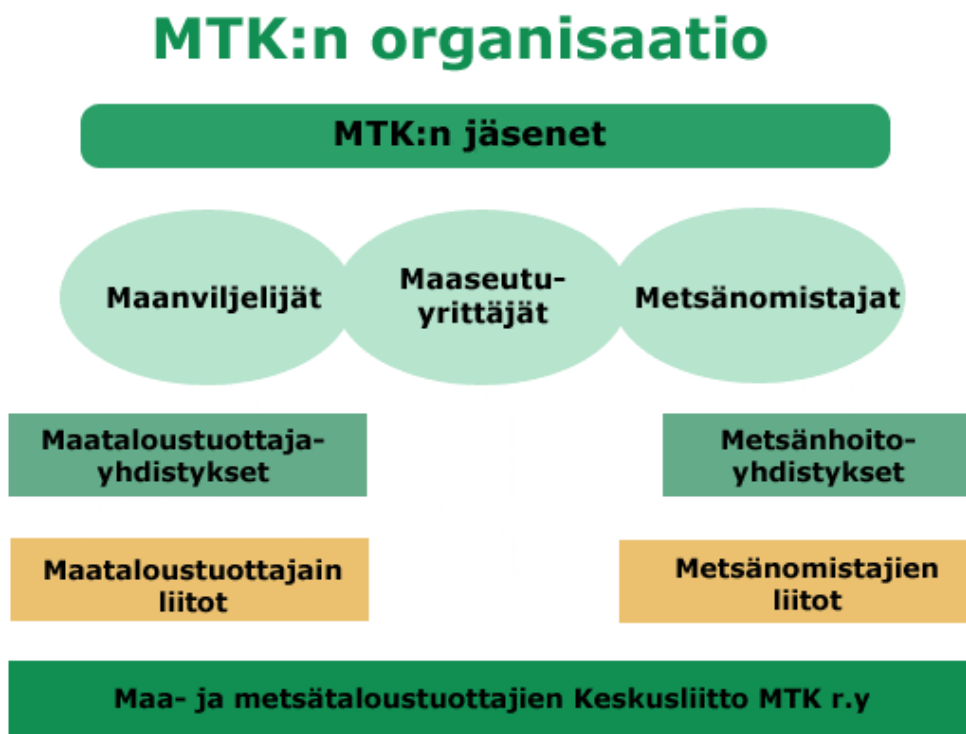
MTK:n organisaatio

MTK:n jäsenet

Maanviljelijät

Maaseutuyrittäjät

Metsänomistajat

Maataloustuottajayhdistykset

Metsänhoitoyhdistykset

Maataloustuottajain liitot

Metsänomistajien liitot

Maa- ja metsätaloustuottajien Keskusliitto MTK r.y